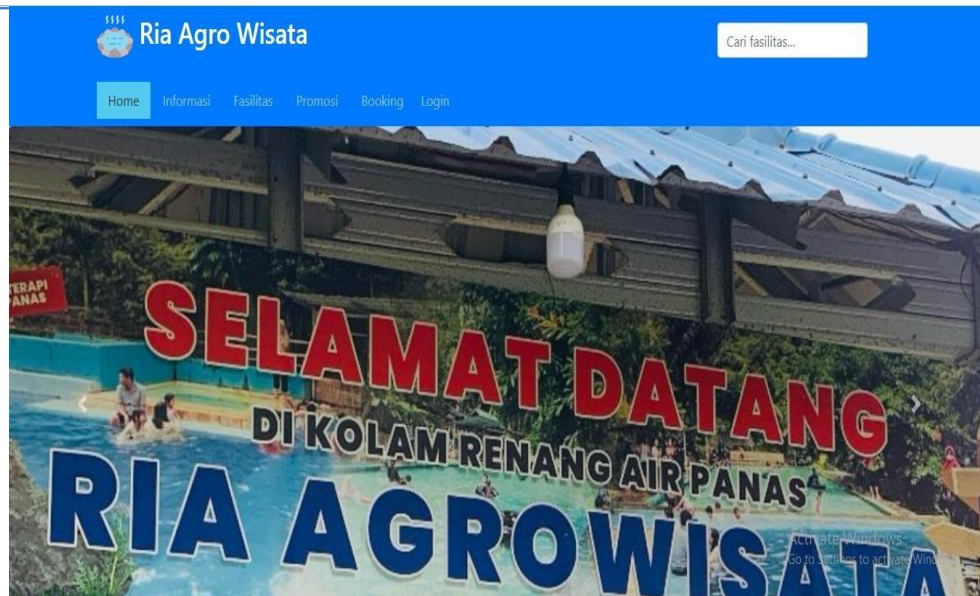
Ria Agro Wisata

Cari fasilitas...

Home Informasi Fasilitas Promosi Booking Login

TERAPI PANAS

SELAMAT DATANG

DI KOLAM RENANG AIR PANAS

RIA AGROWISATA

Activate Windows
Go to Settings to activate Windows.